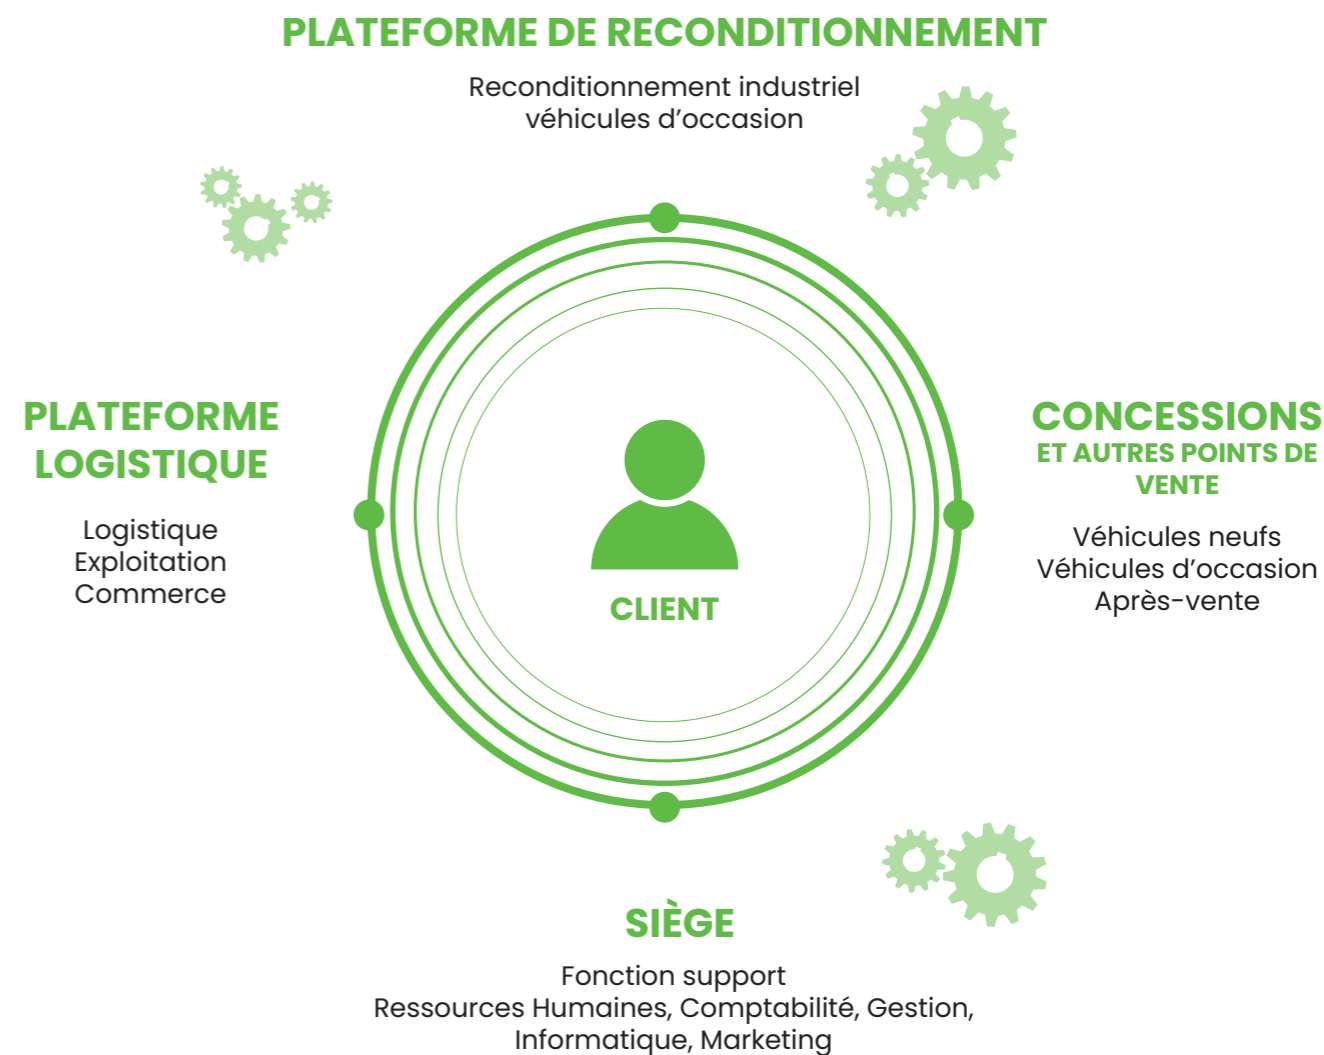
PLATEFORME DE RECONDITIONNEMENT

Reconditionnement industriel
véhicules d’occasion

PLATEFORME LOGISTIQUE

Logistique
Exploitation
Commerce

CLIENT

CONCESSIONS
ET AUTRES POINTS DE VENTE

Véhicules neufs
Véhicules d’occasion
Après-vente

SIÈGE

Fonction support
Ressources Humaines, Comptabilité, Gestion,
Informatique, Marketing